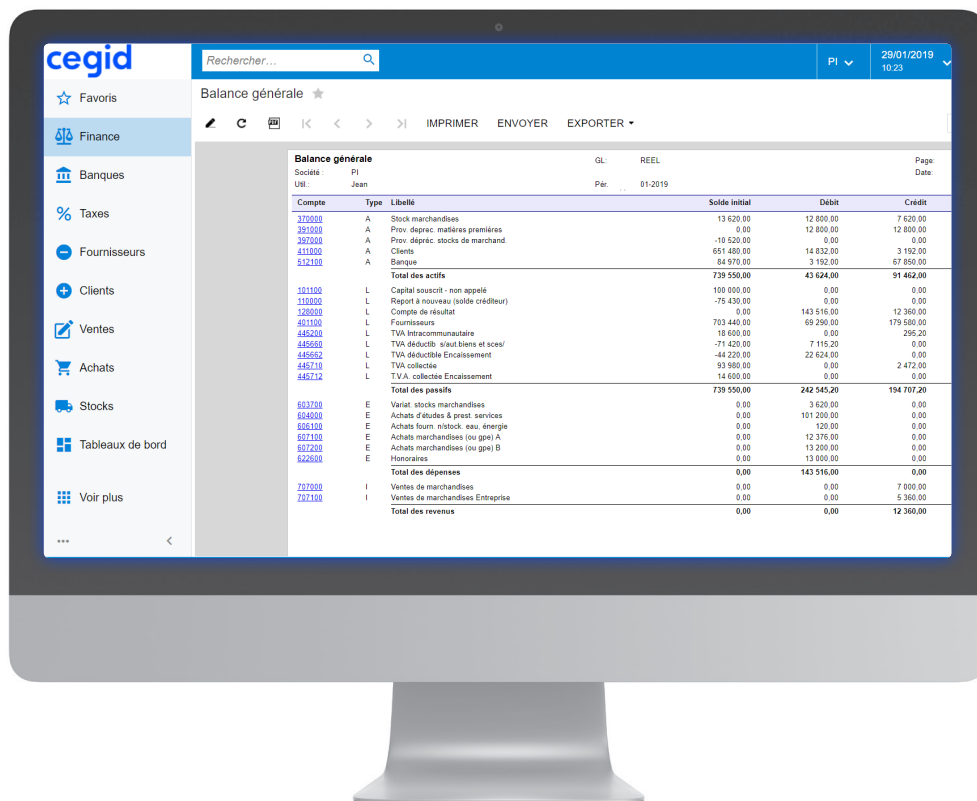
cegid

Rechercher...

PI

29/01/2019
10:23

Favoris
Finance
Banques
Taxes
Fournisseurs
Clients
Ventes
Achats
Stocks
Tableaux de bord
Voir plus
...

Balance générale

IMPRIMER ENVOYER EXPORTER

Balance générale
Société : PI
Util.: Jean
GL: REEL
Pér. 01-2019
Page:
Date:

| Compte | Type | Libellé | Solde initial | Débit | Crédit |
|---|---|---|---|---|---|
| 370000 | A | Stock marchandises | 13 620,00 | 12 800,00 | 7 620,00 |
| 391000 | A | Prov. deprec. matières premières | 0,00 | 12 800,00 | 12 800,00 |
| 397000 | A | Prov. dépréc. stocks de marchand. | -10 520,00 | 0,00 | 0,00 |
| 411000 | A | Clients | 651 480,00 | 14 832,00 | 3 192,00 |
| 512100 | A | Banque | 84 970,00 | 3 192,00 | 67 850,00 |
| | | Total des actifs | 739 550,00 | 43 624,00 | 91 462,00 |
| 101100 | L | Capital souscrit - non appelé | 100 000,00 | 0,00 | 0,00 |
| 110000 | L | Report à nouveau (solde créditeur) | -75 430,00 | 0,00 | 0,00 |
| 128000 | L | Compte de résultat | 0,00 | 143 516,00 | 12 360,00 |
| 401100 | L | Fournisseurs | 703 440,00 | 69 290,00 | 179 580,00 |
| 445200 | L | TVA Intracommunautaire | 18 600,00 | 0,00 | 295,20 |
| 445660 | L | TVA déductib. s/aut biens et sces/ | -71 420,00 | 7 115,20 | 0,00 |
| 445662 | L | TVA déductible Encaissement | -44 220,00 | 22 624,00 | 0,00 |
| 445710 | L | TVA collectée | 93 980,00 | 0,00 | 2 472,00 |
| 445712 | L | T.V.A. collectée Encaissement | 14 600,00 | 0,00 | 0,00 |
| | | Total des passifs | 739 550,00 | 242 545,20 | 194 707,20 |
| 603700 | E | Variat. stocks marchandises | 0,00 | 3 620,00 | 0,00 |
| 604000 | E | Achats d'études & prest. services | 0,00 | 101 200,00 | 0,00 |
| 606100 | E | Achats fourn. n/stock. eau, énergie | 0,00 | 120,00 | 0,00 |
| 607100 | E | Achats marchandises (ou gpe) A | 0,00 | 12 376,00 | 0,00 |
| 607200 | E | Achats marchandises (ou gpe) B | 0,00 | 13 200,00 | 0,00 |
| 622600 | E | Honoraires | 0,00 | 13 000,00 | 0,00 |
| | | Total des dépenses | 0,00 | 143 516,00 | 0,00 |
| 707000 | I | Ventes de marchandises | 0,00 | 0,00 | 7 000,00 |
| 707100 | I | Ventes de marchandises Entreprise | 0,00 | 0,00 | 5 360,00 |
| | | Total des revenus | 0,00 | 0,00 | 12 360,00 |